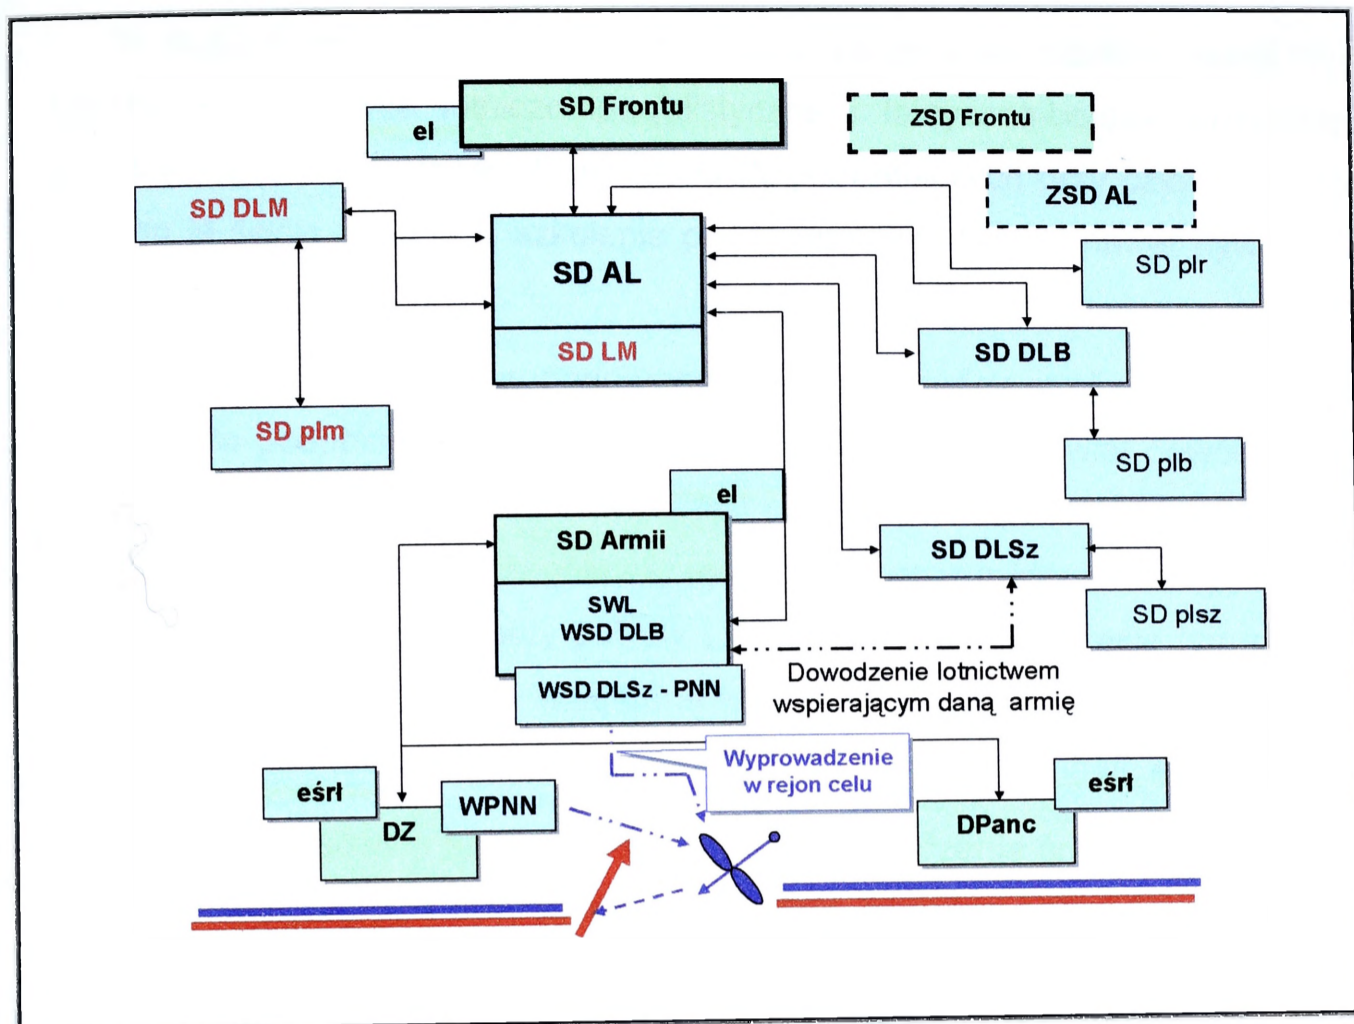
el

SD Frontu

ZSD Frontu

SD DLM

ZSD AL

SD AL

SD LM

SD plr

SD DLB

SD plm

SD plb

el

SD Armii

SWL
WSD DLB

WSD DLSz - PNN

SD DLSz

SD plsz

Dowodzenie lotnictwem wspierającym daną armię

Wyprowadzenie w rejon celu

eśrł

DZ

WPNN

eśrł

DPanc